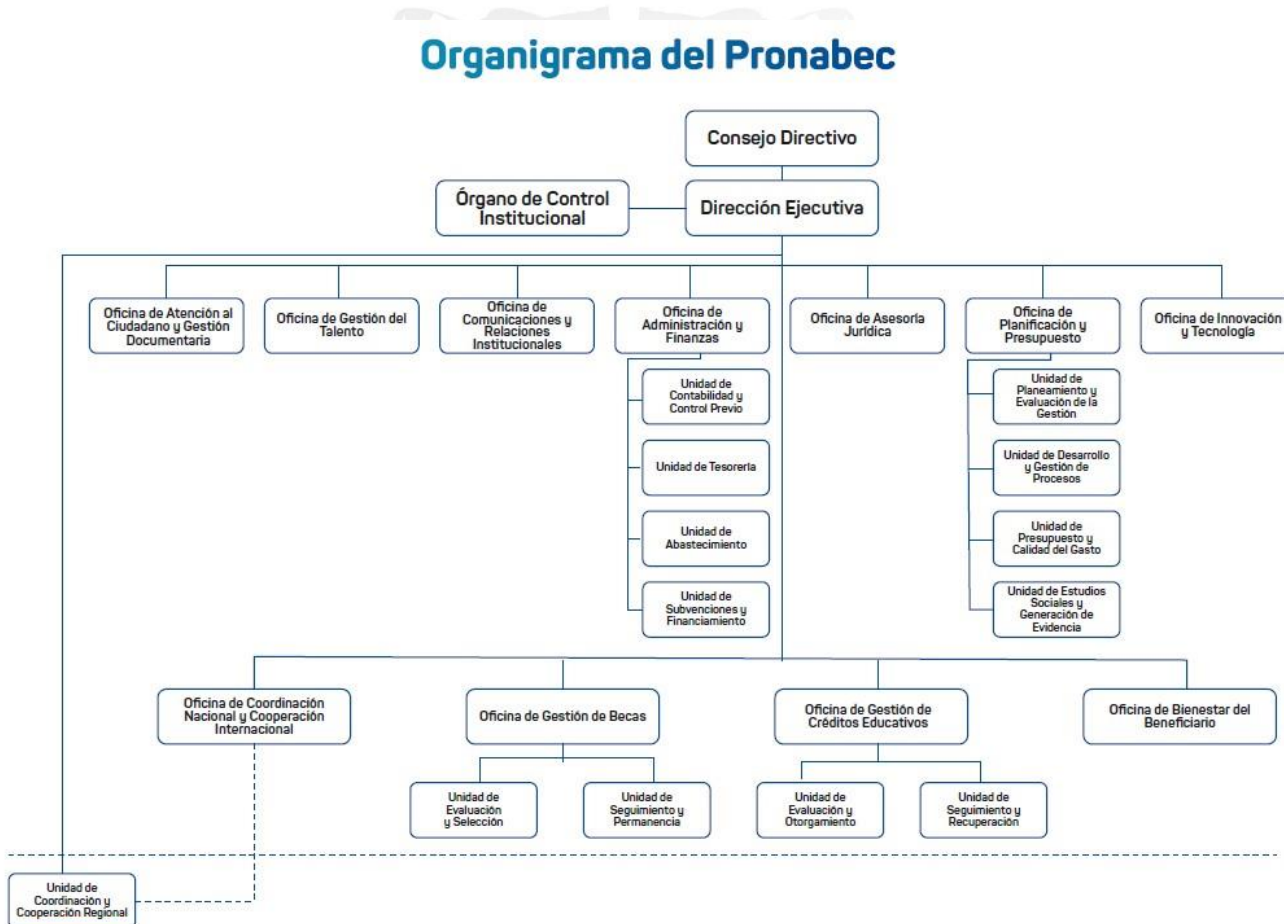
Organigrama del Pronabec

Consejo Directivo

Órgano de Control Institucional

Dirección Ejecutiva

Oficina de Atención al Ciudadano y Gestión Documentaria

Oficina de Gestión del Talento

Oficina de Comunicaciones y Relaciones Institucionales

Oficina de Administración y Finanzas

Unidad de Contabilidad y Control Previo

Unidad de Tesorería

Unidad de Abastecimiento

Unidad de Subvenciones y Financiamiento

Oficina de Asesoría Jurídica

Oficina de Planificación y Presupuesto

Unidad de Planeamiento y Evaluación de la Gestión

Unidad de Desarrollo y Gestión de Procesos

Unidad de Presupuesto y Calidad del Gasto

Unidad de Estudios Sociales y Generación de Evidencia

Oficina de Innovación y Tecnología

Oficina de Coordinación Nacional y Cooperación Internacional

Oficina de Gestión de Becas

Unidad de Evaluación y Selección

Unidad de Seguimiento y Permanencia

Oficina de Gestión de Créditos Educativos

Unidad de Evaluación y Otorgamiento

Unidad de Seguimiento y Recuperación

Oficina de Bienestar del Beneficiario

Unidad de Coordinación y Cooperación Regional